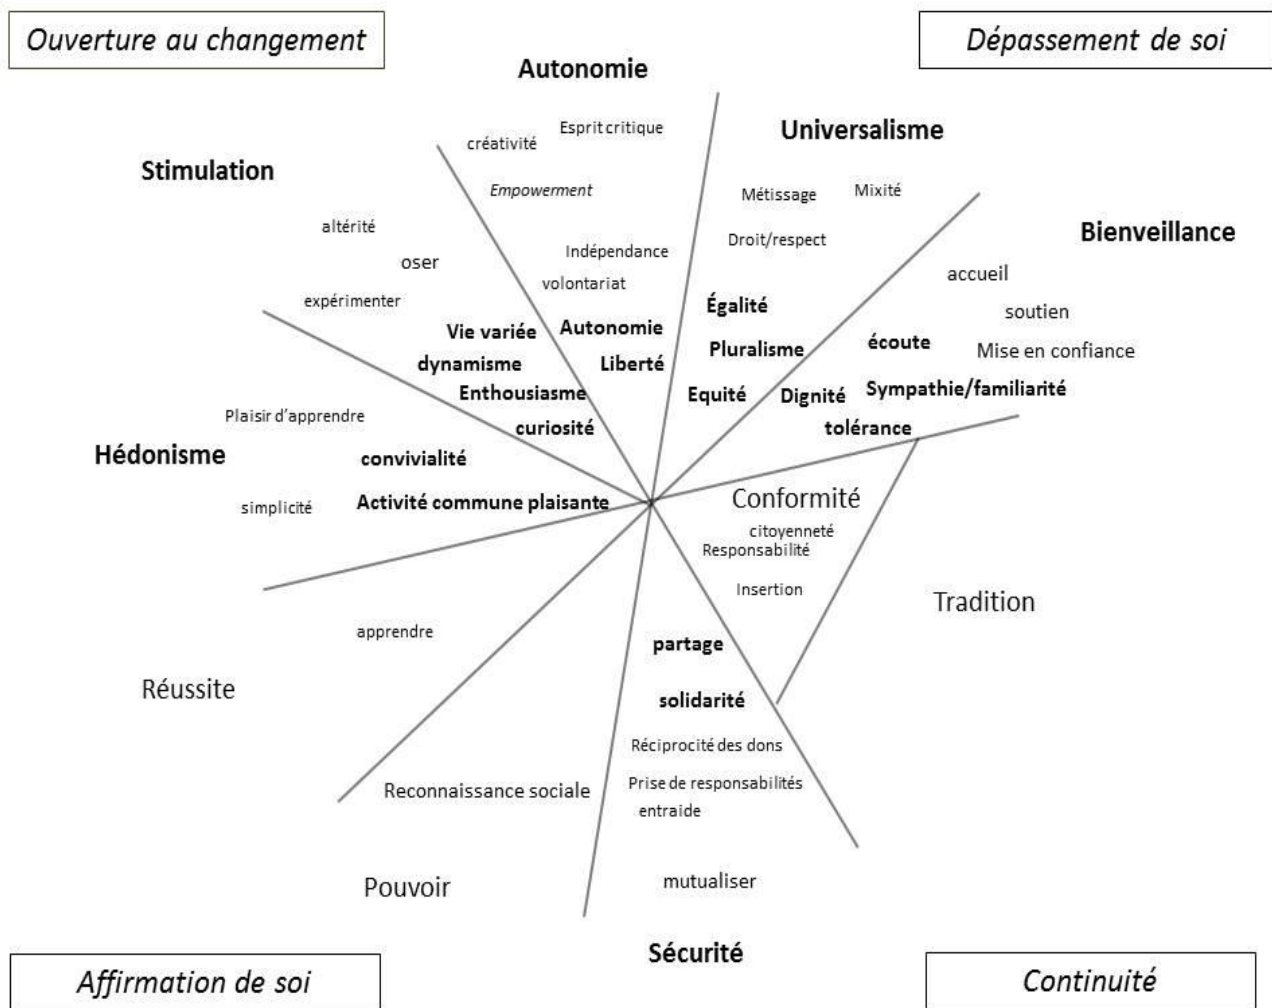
Ouverture au changement

Dépassement de soi

Autonomie

créativité

Esprit critique

Empowerment

Universalisme

Métissage

Mixité

Droit/respect

Stimulation

altérité

oser

expérimenter

Indépendance

volontariat

Bienveillance

accueil

soutien

Mise en confiance

Vie variée

Autonomie

dynamisme

Liberté

Enthousiasme

curiosité

Égalité

Pluralisme

Equité

Dignité

écoute

Sympathie/familiarité

tolérance

Plaisir d'apprendre

Hédonisme

convivialité

simplicité

Activité commune plaisante

Conformité

citoyenneté

Responsabilité

Insertion

Tradition

apprendre

Réussite

partage

solidarité

Réciprocité des dons

Prise de responsabilités

entraide

Reconnaissance sociale

Pouvoir

mutualiser

Sécurité

Affirmation de soi

Continuité